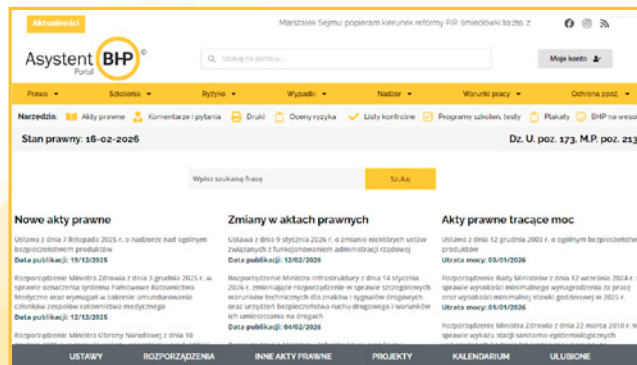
Aktualności

Marszałek Sejmu: popieram kierunek reformy PIP, śmieciówki to zło, z

Asystent BHP Portal

Szukaj na portalu...

Moje konto

Prawo ▾ Szkolenia ▾ Ryzyko ▾ Wypadki ▾ Nadzór ▾ Warunki pracy ▾ Ochrona ppoż. ▾

Narzędzia: Akty prawne Komentarze i pytania Druki Oceny ryzyka Listy kontrolne Programy szkoleń, testy Plakaty BHP na weso

Stan prawny: 16-02-2026

Dz. U. poz. 173, M.P. poz. 213

Wpisz szukaną frazę

Szukaj

Nowe akty prawne

Ustawa z dnia 7 listopada 2025 r. o nadzorze nad ogólnym bezpieczeństwem produktów
Data publikacji: 19/12/2025

Rozporządzenie Ministra Zdrowia z dnia 3 grudnia 2025 r. w sprawie oznaczenia Systemu Państwowe Ratownictwo Medyczne oraz wymagań w zakresie umundurowania członków zespołów ratownictwa medycznego
Data publikacji: 12/12/2025

Rozporządzenie Ministra Obrony Narodowej z dnia 10

Zmiany w aktach prawnych

Ustawa z dnia 9 stycznia 2026 r. o zmianie niektórych ustaw związanych z funkcjonowaniem administracji rządowej
Data publikacji: 12/02/2026

Rozporządzenie Ministra Infrastruktury z dnia 14 stycznia 2026 r. zmieniające rozporządzenie w sprawie szczegółowych warunków technicznych dla znaków i sygnałów drogowych oraz urządzeń bezpieczeństwa ruchu drogowego i warunków ich umieszczania na drogach
Data publikacji: 04/02/2026

Akty prawne tracące moc

Ustawa z dnia 12 grudnia 2003 r. o ogólnym bezpieczeństwie produktów
Utrata mocy: 03/01/2026

Rozporządzenie Rady Ministrów z dnia 12 września 2024 r. w sprawie wysokości minimalnego wynagrodzenia za pracę oraz wysokości minimalnej stawki godzinowej w 2025 r.
Utrata mocy: 01/01/2026

Rozporządzenie Ministra Zdrowia z dnia 22 marca 2010 r. w sprawie wykazu stacji sanitarno-epidemiologicznych

USTAWY ROZPORZĄDZENIA INNE AKTY PRAWNE PROJEKTY KALENDARIUM ULUBIONE